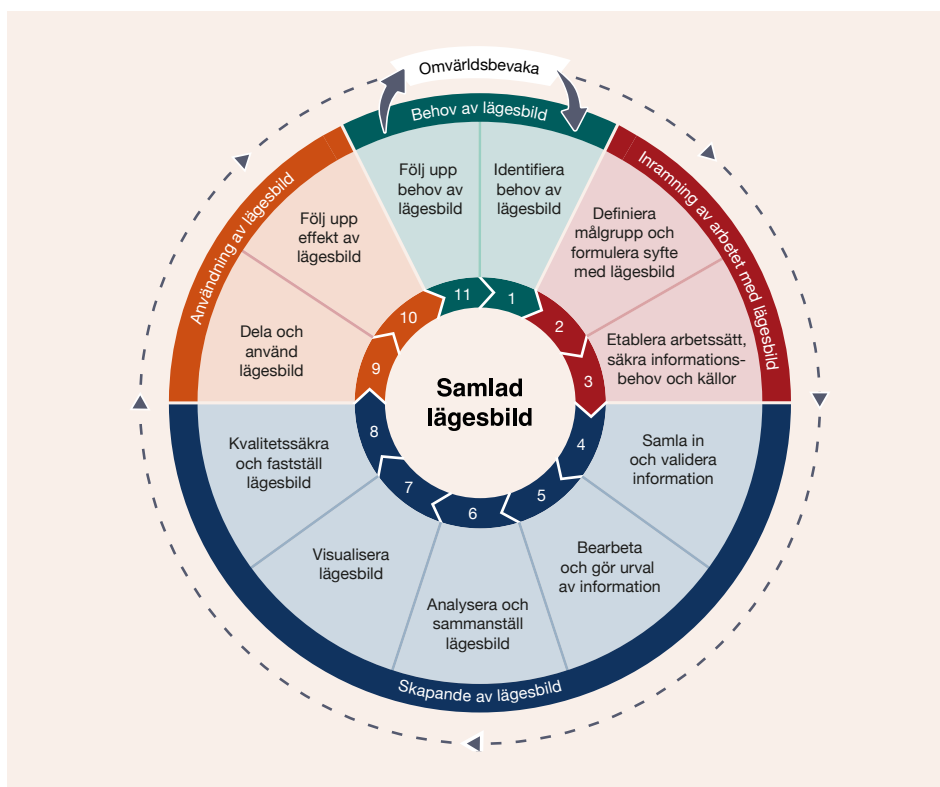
Omvärldsbevaka

Behov av lägesbild

Följ upp behov av lägesbild

Identifiera behov av lägesbild

Inramning av arbetet med lägesbild

Definiera målgrupp och formulera syfte med lägesbild

Etablera arbetssätt, säkra informationsbehov och källor

Samla in och validera information

Bearbeta och gör urval av information

Analysera och sammanställ lägesbild

Visualisera lägesbild

Kvalitetssäkra och fastställ lägesbild

Skapande av lägesbild

Användning av lägesbild

Följ upp effekt av lägesbild

Dela och använd lägesbild

Samlad lägesbild

1
2
3
4
5
6
7
8
9
10
11